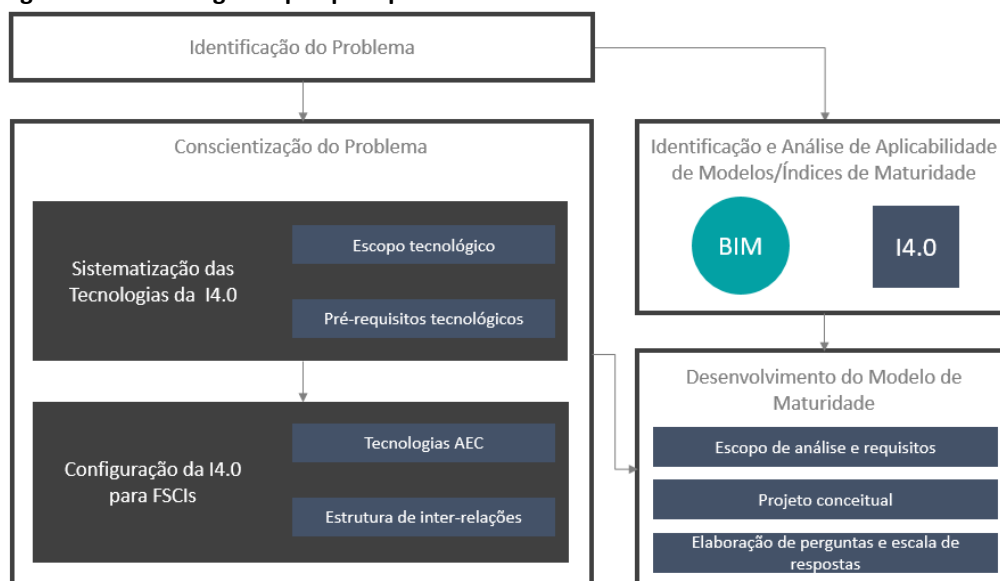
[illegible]

Identificação do Problema

Conscientização do Problema

Sistematização das Tecnologias da I4.0

Escopo tecnológico

Pré-requisitos tecnológicos

Configuração da I4.0 para FSCIs

Tecnologias AEC

Estrutura de inter-relações

Identificação e Análise de Aplicabilidade de Modelos/Índices de Maturidade

BIM

I4.0

Desenvolvimento do Modelo de Maturidade

Escopo de análise e requisitos

Projeto conceitual

Elaboração de perguntas e escala de respostas